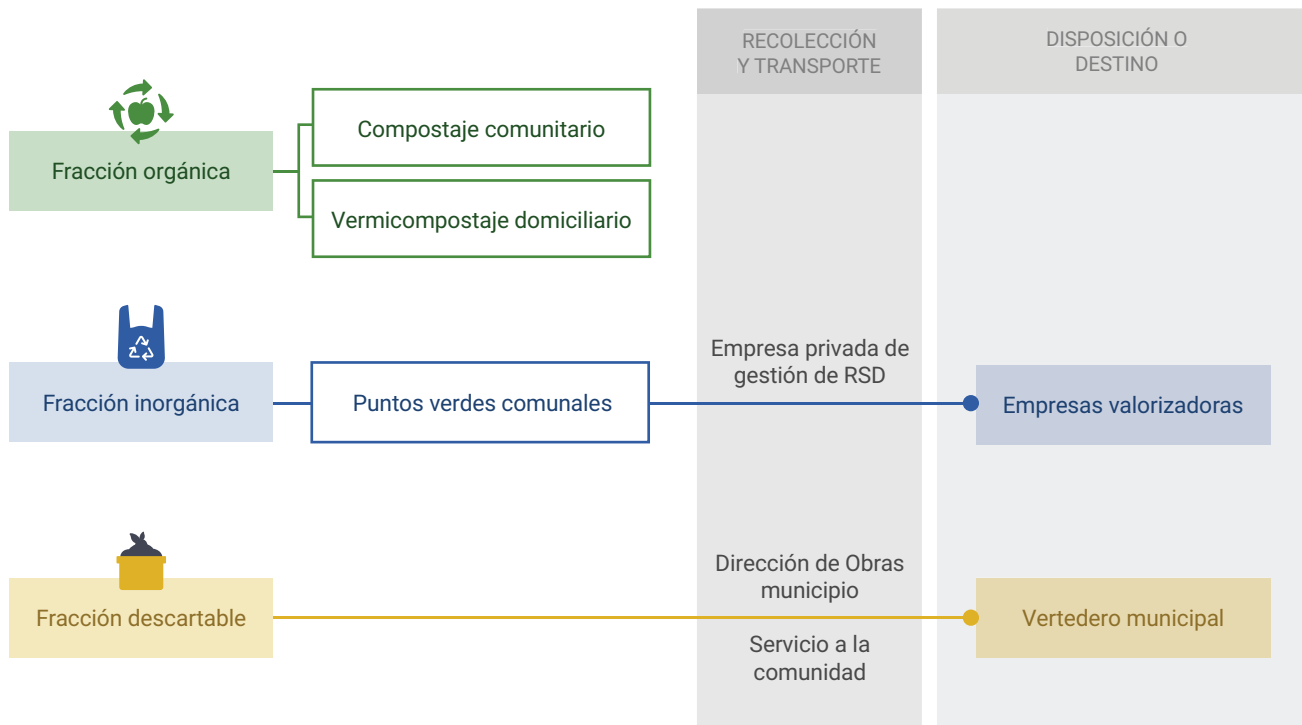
RECOLECCIÓN Y TRANSPORTE

DISPOSICIÓN O DESTINO

Fracción orgánica

Compostaje comunitario

Vermicompostaje domiciliario

Fracción inorgánica

Puntos verdes comunales

Empresa privada de gestión de RSD

Empresas valorizadoras

Fracción descartable

Dirección de Obras municipio

Servicio a la comunidad

Vertedero municipal